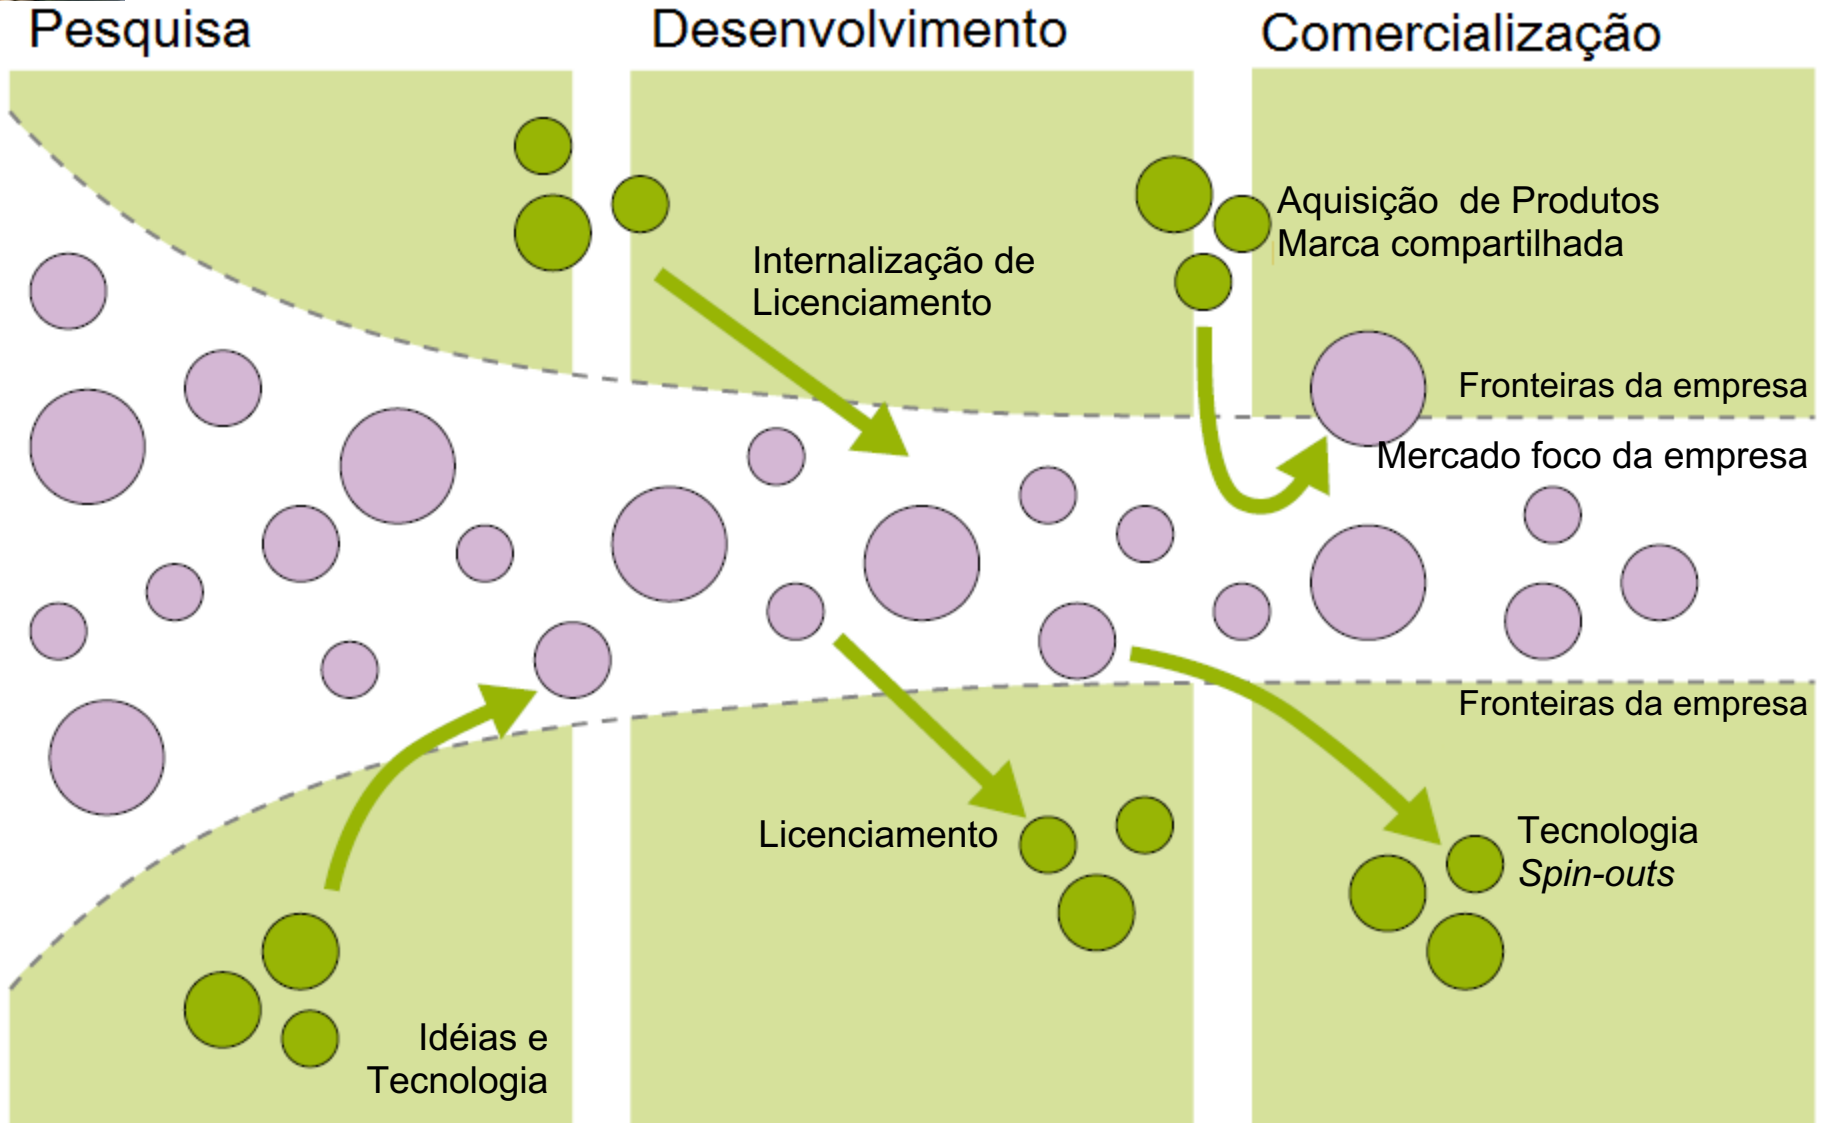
Pesquisa

Desenvolvimento

Comercialização

Internalização de Licenciamento

Aquisição de Produtos
Marca compartilhada

Fronteiras da empresa

Mercado foco da empresa

Fronteiras da empresa

Licenciamento

Tecnologia
*Spin-outs*

Idéias e Tecnologia